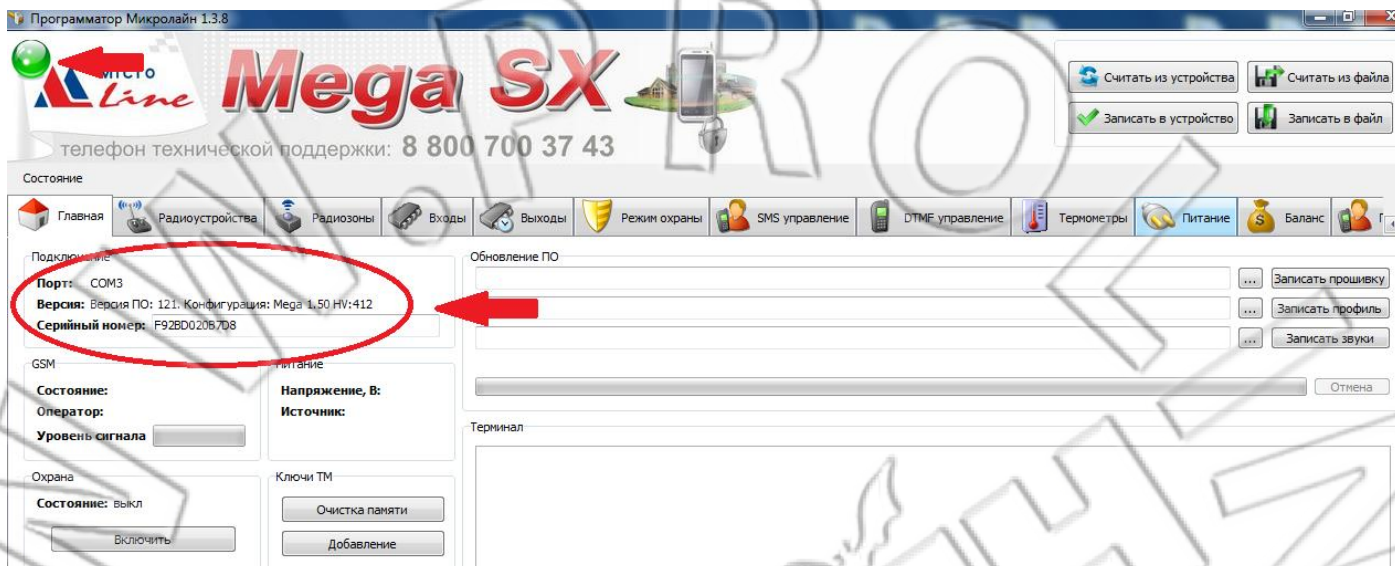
Программатор Микролайн 1.3.8

micro Line

Mega SX

телефон технической поддержки: 8 800 700 37 43

Считать из устройства
Считать из файла
Записать в устройство
Записать в файл

Состояние

Главная
Радиоустройства
Радиозоны
Входы
Выходы
Режим охраны
SMS управление
DTMF управление
Термометры
Питание
Баланс

Подключение
Порт: COM3
Версия: Версия ПО: 121. Конфигурация: Mega 1.50 HV:412
Серийный номер: F92BD020B7D8

Обновление ПО
...
Записать прошивку
...
Записать профиль
...
Записать звуки
Отмена

GSM
Состояние:
Оператор:
Уровень сигнала

Питание
Напряжение, В:
Источник:

Терминал

Охрана
Состояние: выкл
Включить

Ключи TM
Очистка памяти
Добавление